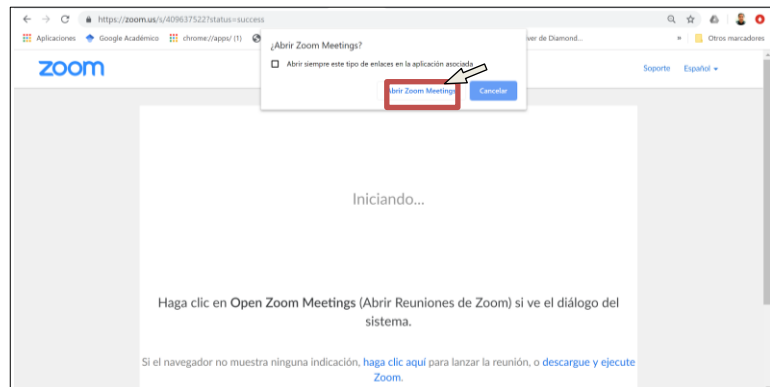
https://zoom.us/s/409637522?status=success

Aplicaciones Google Académico chrome://apps/ (1) ver de Diamond... » Otros marcadores

¿Abrir Zoom Meetings?

Abrir siempre este tipo de enlaces en la aplicación asociada

Abrir Zoom Meetings Cancelar

zoom

Soporte Español ▾

Iniciando...

Haga clic en Open Zoom Meetings (Abrir Reuniones de Zoom) si ve el diálogo del sistema.

Si el navegador no muestra ninguna indicación, haga clic aquí para lanzar la reunión, o descargue y ejecute Zoom.